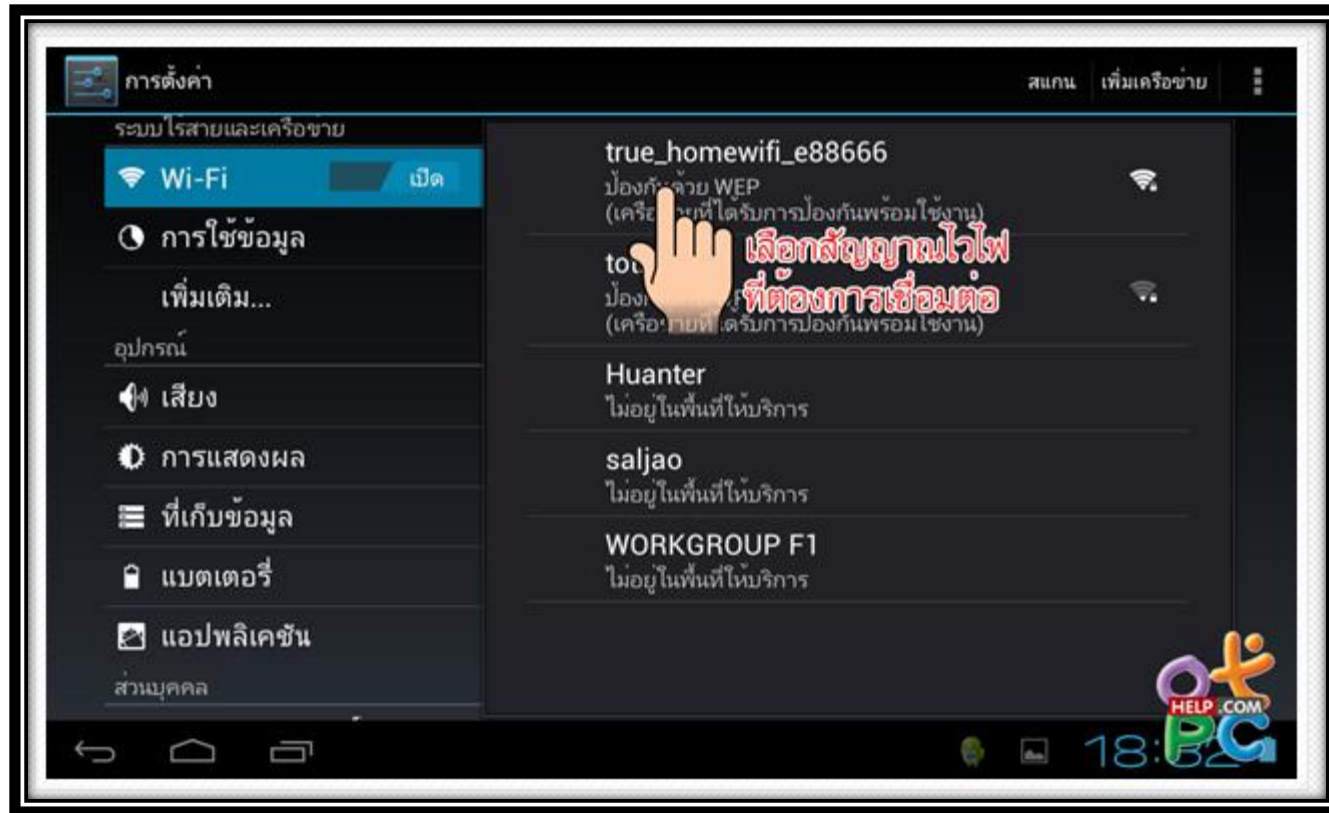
การตั้งค่า

สแกน เพิ่มเครือข่าย

ระบบไร้สายและเครือข่าย

Wi-Fi เปิด

การใช้ข้อมูล

เพิ่มเติม...

อุปกรณ์

เสียง

การแสดงผล

ที่เก็บข้อมูล

แบตเตอรี่

แอปพลิเคชัน

ส่วนบุคคล

true_homewifi_e88666
ป้องกัน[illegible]ด้วย WEP
(เครือ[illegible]ายที่ได้รับการป้องกันพร้อมใช้งาน)

to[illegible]
ป้อง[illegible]
(เครือข่ายที่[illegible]ได้รับการป้องกันพร้อมใช้งาน)

เลือกสัญญาณไวไฟ
ที่ต้องการเชื่อมต่อ

Huanter
ไม่อยู่ในพื้นที่ให้บริการ

saljao
ไม่อยู่ในพื้นที่ให้บริการ

WORKGROUP F1
ไม่อยู่ในพื้นที่ให้บริการ

18:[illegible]

HELP .COM